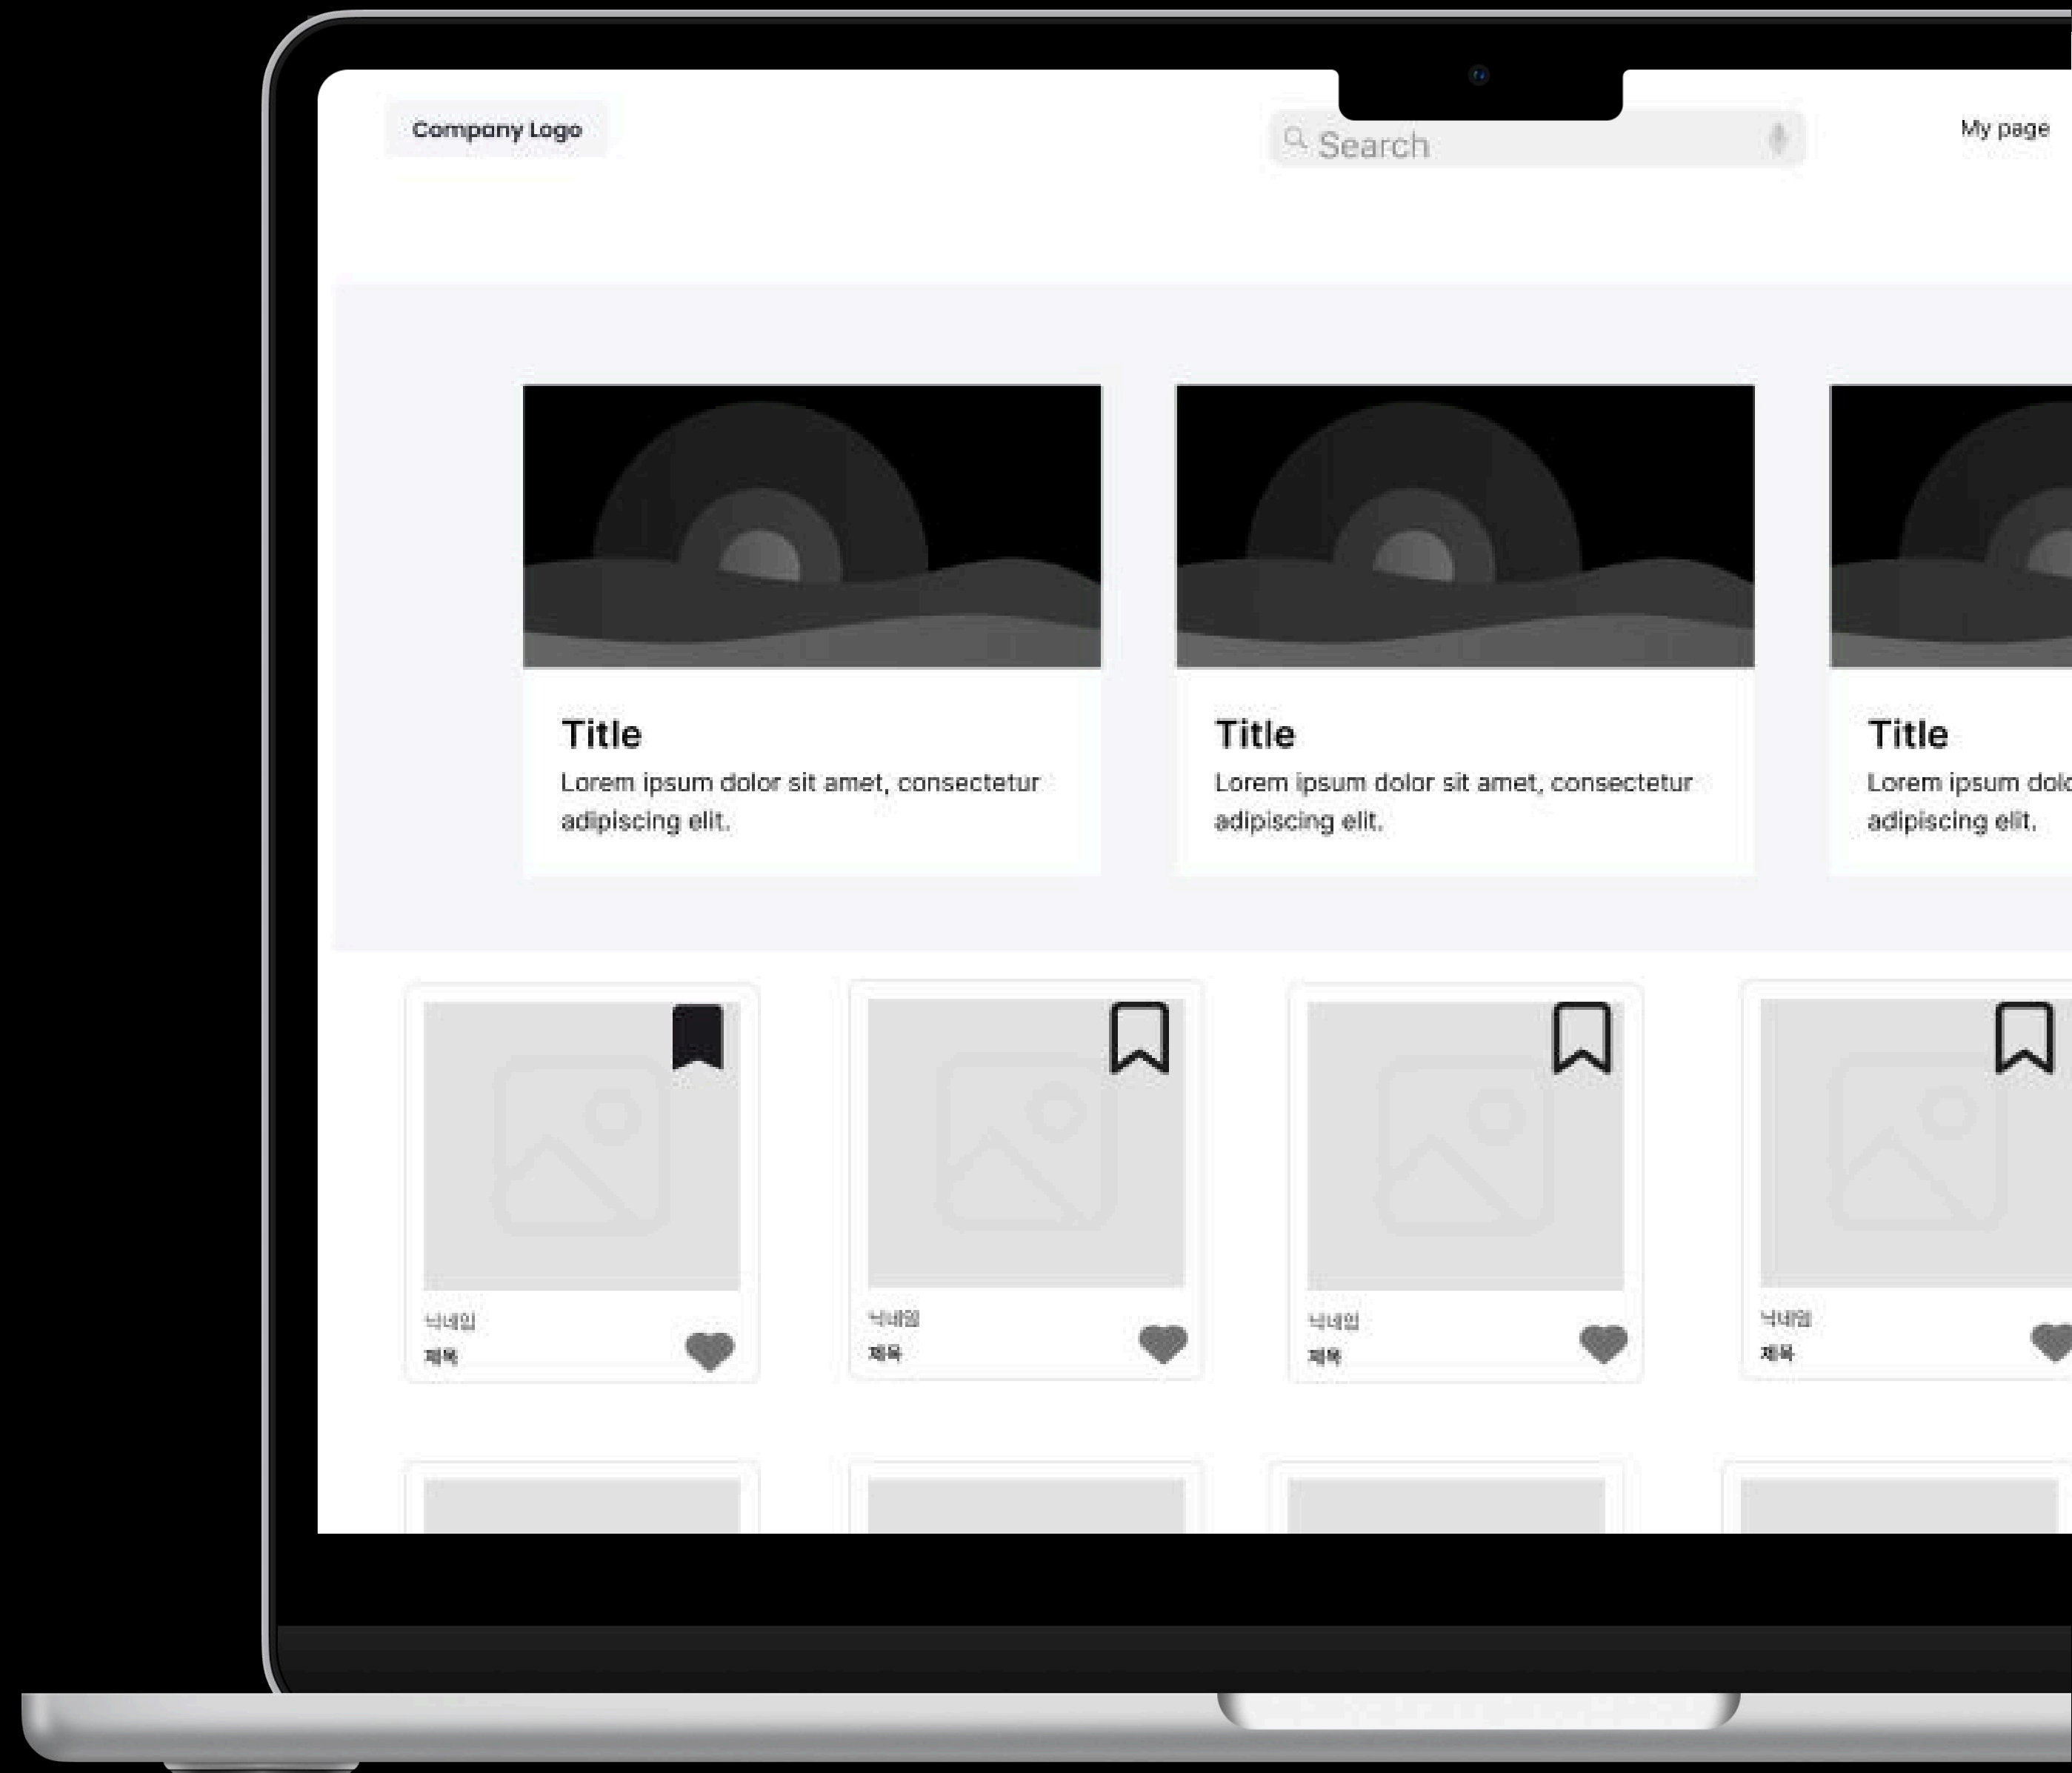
Company Logo

Search

My page

Title
Lorem ipsum dolor sit amet, consectetur adipiscing elit.

Title
Lorem ipsum dolor sit amet, consectetur adipiscing elit.

Title
Lorem ipsum dolo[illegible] adipiscing elit.

닉네임
제목

닉네임
제목

닉네임
제목

닉네임
제목